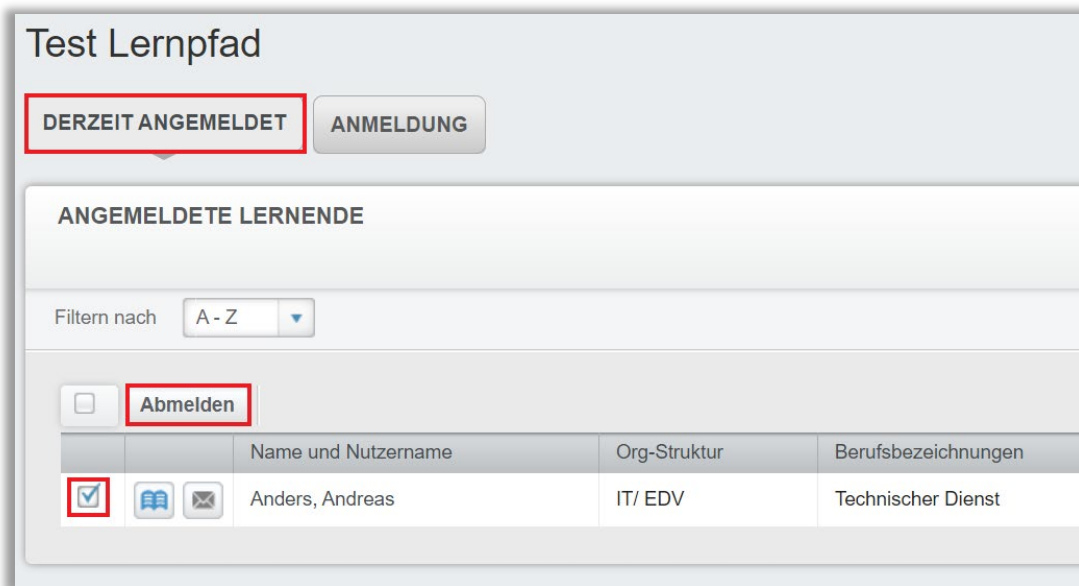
Test Lernpfad

DERZEIT ANGEMELDET

ANMELDUNG

ANGEMELDETE LERNENDE

Filtern nach A - Z

Abmelden

| | | Name und Nutzername | Org-Struktur | Berufsbezeichnungen |
|---|---|---|---|---|
| | | Anders, Andreas | IT/ EDV | Technischer Dienst |